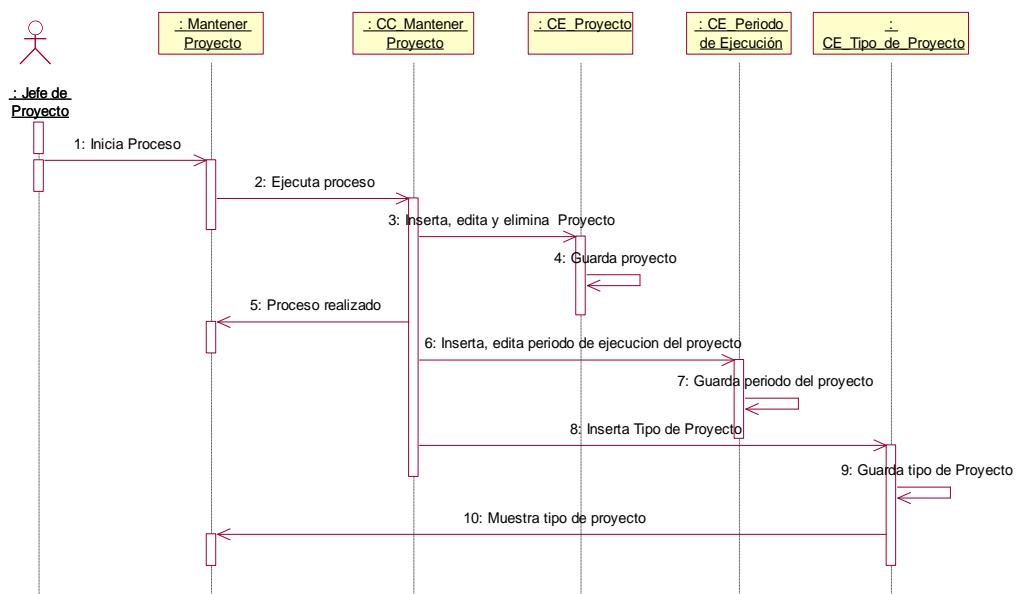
: Jefe de Proyecto

: Mantener Proyecto

: CC_Mantener Proyecto

: CE_Proyecto

: CE_Periodo de Ejecución

: CE_Tipo_de_Proyecto

1: Inicia Proceso

2: Ejecuta proceso

3: Inserta, edita y elimina Proyecto

4: Guarda proyecto

5: Proceso realizado

6: Inserta, edita periodo de ejecucion del proyecto

7: Guarda periodo del proyecto

8: Inserta Tipo de Proyecto

9: Guarda tipo de Proyecto

10: Muestra tipo de proyecto